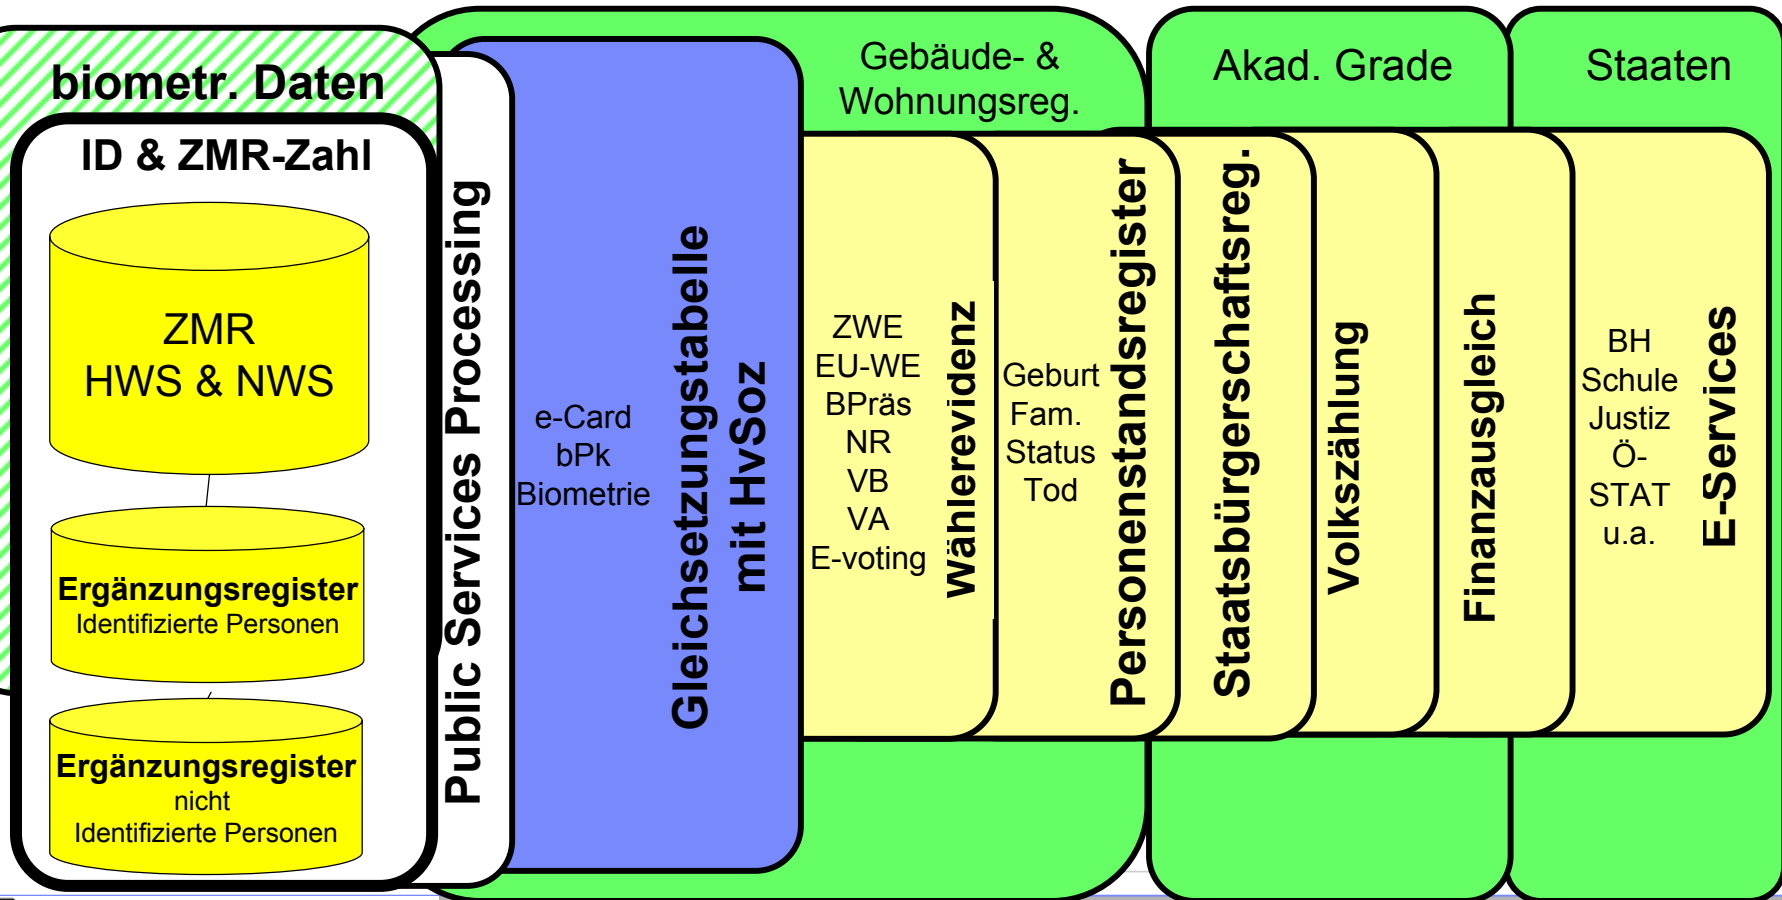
biometr. Daten

ID & ZMR-Zahl

ZMR
HWS & NWS

Ergänzungsregister
Identifizierte Personen

Ergänzungsregister
nicht
Identifizierte Personen

Public Services Processing

e-Card
bPk
Biometrie

Gleichsetzungstabelle mit HvSoz

Gebäude- & Wohnungsreg.

Akad. Grade

Staaten

ZWE
EU-WE
BPräs
NR
VB
VA
E-voting

Wählerevidenz

Geburt
Fam.
Status
Tod

Personenstandsregister

Staatsbürgerschaftsreg.

Volkszählung

Finanzausgleich

BH
Schule
Justiz
Ö-
STAT
u.a.

E-Services